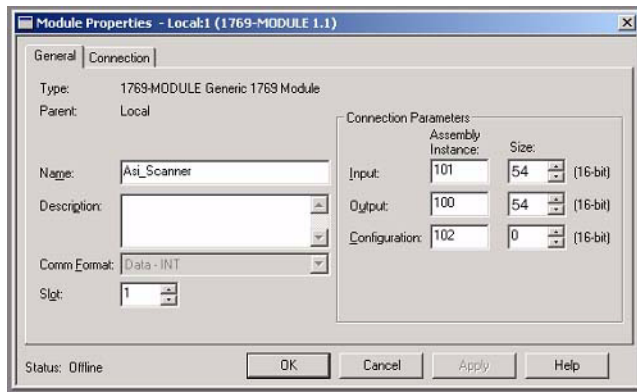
Module Properties - Local:1 (1769-MODULE 1.1)

General | Connection

Type: 1769-MODULE Generic 1769 Module
Parent: Local

Name: Asi_Scanner
Description:
Comm Format: Data - INT
Slot: 1

Connection Parameters

| | Assembly Instance: | Size: | |
|---|---|---|---|
| Input: | 101 | 54 | (16-bit) |
| Output: | 100 | 54 | (16-bit) |
| Configuration: | 102 | 0 | (16-bit) |

Status: Offline

OK | Cancel | Apply | Help